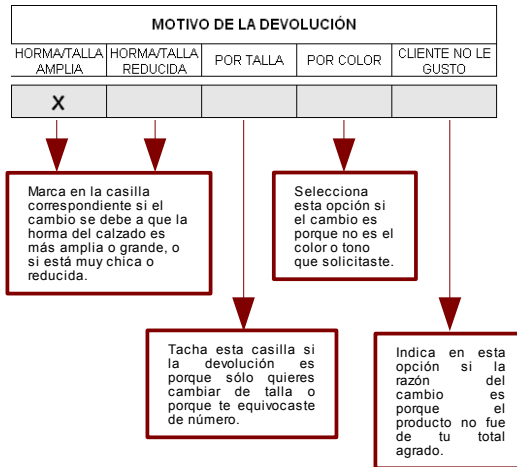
MOTIVO DE LA DEVOLUCIÓN

| HORMA/TALLA AMPLIA | HORMA/TALLA REDUCIDA | POR TALLA | POR COLOR | CLIENTE NO LE GUSTO |
|---|---|---|---|---|
| X | | | | |

Marca en la casilla correspondiente si el cambio se debe a que la horma del calzado es más amplia o grande, o si está muy chica o reducida.

Selecciona esta opción si el cambio es porque no es el color o tono que solicitaste.

Tacha esta casilla si la devolución es porque sólo quieres cambiar de talla o porque te equivocaste de número.

Indica en esta opción si la razón del cambio es porque el producto no fue de tu total agrado.